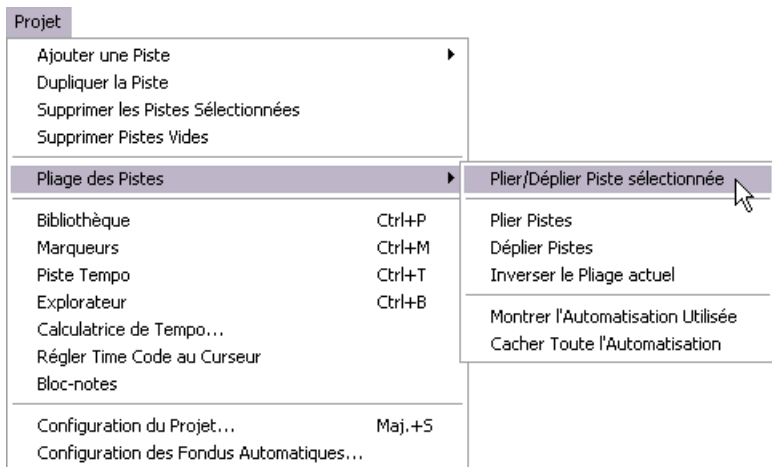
Projet

Ajouter une Piste
Dupliquer la Piste
Supprimer les Pistes Sélectionnées
Supprimer Pistes Vides

Pliage des Pistes

Bibliothèque Ctrl+P
Marqueurs Ctrl+M
Piste Tempo Ctrl+T
Explorateur Ctrl+B
Calculatrice de Tempo...
Régler Time Code au Curseur
Bloc-notes

Configuration du Projet... Maj.+S
Configuration des Fondus Automatiques...

Plier/Déplier Piste sélectionnée

Plier Pistes
Déplier Pistes
Inverser le Pliage actuel

Montrer l'Automatisation Utilisée
Cacher Toute l'Automatisation